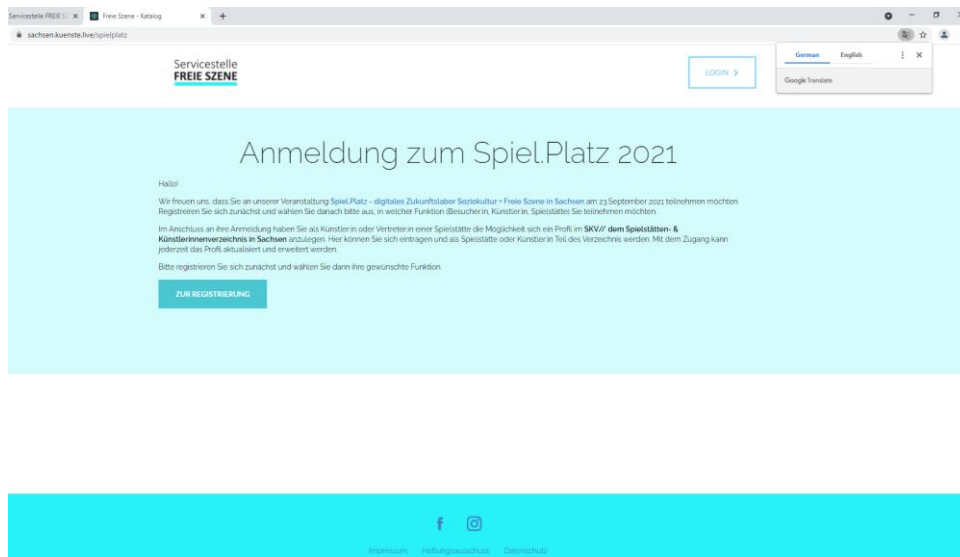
Servicestelle FREIE S ×   Freie Szene - Katalog ×  +

sachsen.kuenste.live/spielplatz

German   English

Google Translate

Servicestelle
FREIE SZENE

LOGIN >

Anmeldung zum Spiel.Platz 2021

Hallo!

Wir freuen uns, dass Sie an unserer Veranstaltung Spiel.Platz - digitales Zukunftslabor Soziokultur + Freie Szene in Sachsen am 23.September 2021 teilnehmen möchten. Registreien Sie sich zunächst und wählen Sie danach bitte aus, in welcher Funktion (Besucher:in, Künstler:in, Spielstätte) Sie teilnehmen möchten.

Im Anschluss an ihre Anmeldung haben Sie als Künstler:in oder Vertreter:in einer Spielstätte die Möglichkeit sich ein Profil im SKV// dem Spielstätten- & Künstlerinnenverzeichnis in Sachsen anzulegen. Hier können Sie sich eintragen und als Spielstätte oder Künstler:in Teil des Verzeichnis werden. Mit dem Zugang kann jederzeit das Profil aktualisiert und erweitert werden.

Bitte registrieren Sie sich zunächst und wählen Sie dann ihre gewünschte Funktion.

ZUR REGISTRIERUNG

Impressum   Haftungsausschuss   Datenschutz